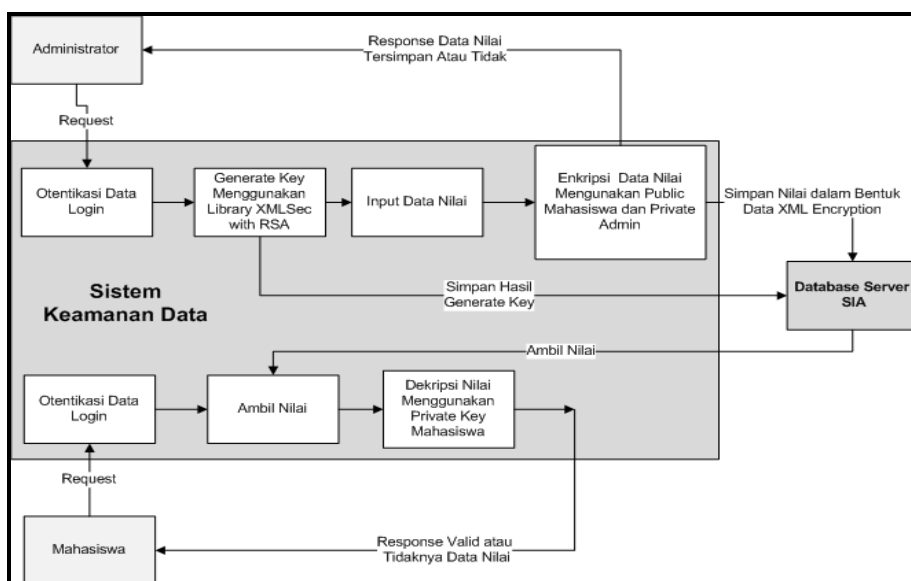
Administrator

Response Data Nilai Tersimpan Atau Tidak

Request

Otentikasi Data Login

Generate Key Menggunakan Library XMLSec with RSA

Input Data Nilai

Enkripsi Data Nilai Mengunakan Public Mahasiswa dan Private Admin

Simpan Nilai dalam Bentuk Data XML Encryption

Sistem Keamanan Data

Simpan Hasil Generate Key

Database Server SIA

Ambil Nilai

Otentikasi Data Login

Ambil Nilai

Dekripsi Nilai Menggunakan Private Key Mahasiswa

Request

Mahasiswa

Response Valid atau Tidaknya Data Nilai